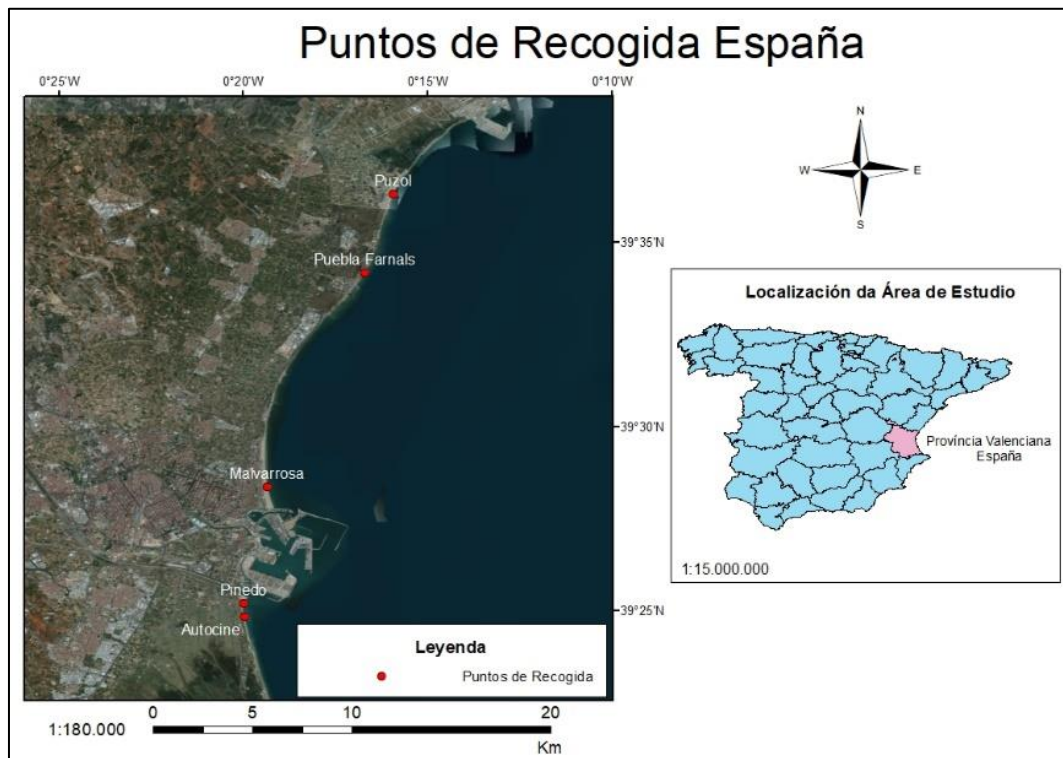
Puntos de Recogida España

0°25'W
0°20'W
0°15'W
0°10'W

Puzol
Puebla Farnals
Malvarrosa
Pinedo
Autocine

39°35'N
39°30'N
39°25'N

N
W
E
S

Localización da Área de Estudio

Província Valenciana
España

1:15.000.000

Leyenda
Puntos de Recogida

1:180.000
0
5
10
20
Km